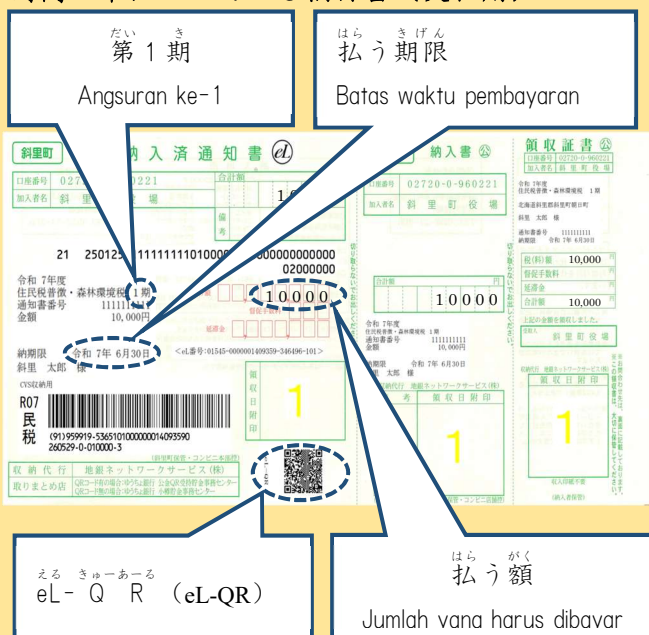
第1期（だいいっき）

Angsuran ke-1

払う期限（はらうきげん）

Batas waktu pembayaran

斜里町

納入済通知書 eL

口座番号 02720-0-960221

加入者名 斜里町役場

合計額

1

備考

21 250125 1111111101000 000000000000 02000000

令和 7年度
住民税普徴・森林環境税 1期
通知書番号 1111111
金額 10,000円

10000

納期限 令和 7年 6月30日

<eL番号:01545-0000001409359-346496-101>

斜里 太郎 様

CVS収納用

R07
民
税

(91)959919-5365101000000014093590
260529-0-010000-3

領収日附印

1

収納代行 地銀ネットワークサービス(株)

取りまとめ店

納入書

02720-0-960221

斜里町役場

合計額

10000

令和 7年度
住民税普徴・森林環境税 1期
通知書番号 1111111
金額 10,000円
納期限 令和 7年 6月30日
斜里 太郎 様

収納代行 地銀ネットワークサービス(株)

領収日附印

1

領収証書

口座番号 02720-0-960221

加入者名 斜里町役場

令和 7年度
住民税普徴・森林環境税 1期
北海道斜里郡斜里町本町
斜里 太郎 様
通知書番号 1111111
納期限 令和 7年 6月30日

税(料)額 10,000
督促手数料
延滞金
合計額 10,000

上記の金額を領収しました。

斜里町役場

領収日附印

1

eL-QR（える きゅーあーる） (eL-QR)

払う額（はらうがく）

Jumlah vang harus dibavar